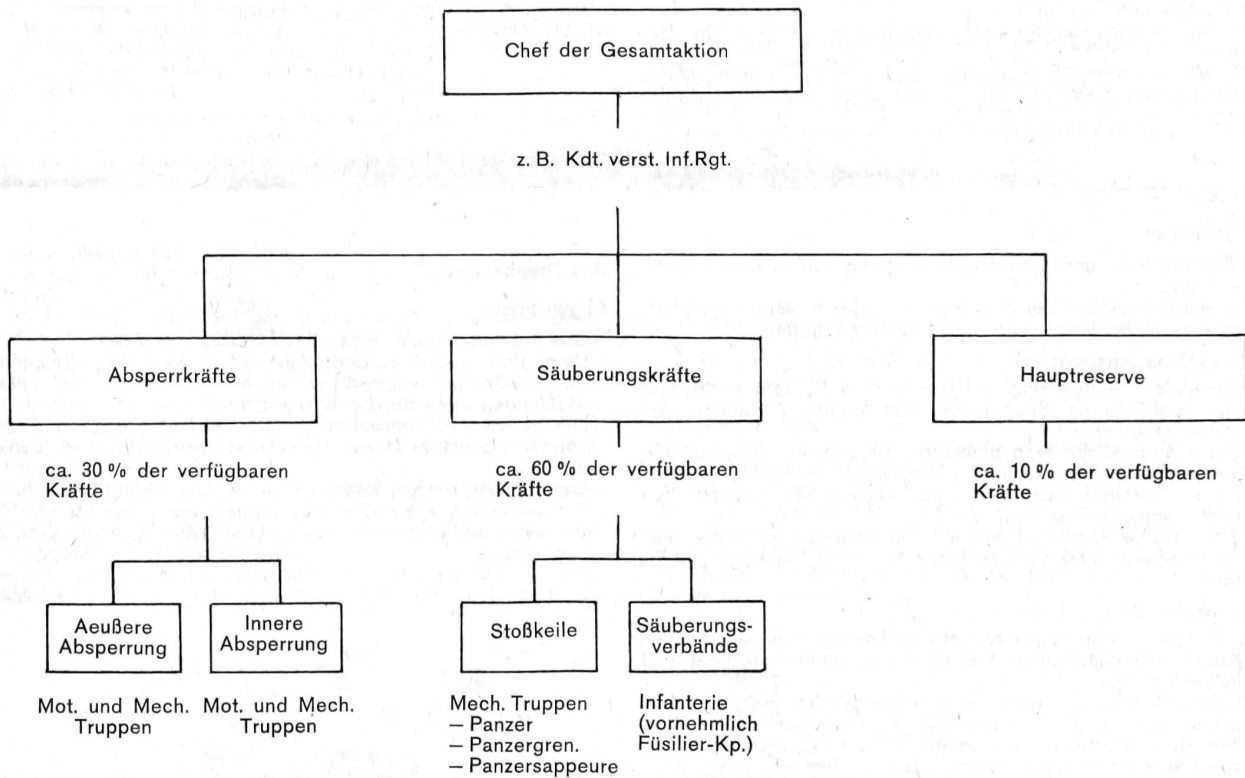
Chef der Gesamtaktion

z. B. Kdt. verst. Inf.Rgt.

Absperrkräfte

ca. 30 % der verfügbaren Kräfte

Säuberungskräfte

ca. 60 % der verfügbaren Kräfte

Hauptreserve

ca. 10 % der verfügbaren Kräfte

Aeußere Absperrung

Mot. und Mech. Truppen

Innere Absperrung

Mot. und Mech. Truppen

Stoßkeile

Mech. Truppen
– Panzer
– Panzergren.
– Panzersappeure

Säuberungsverbände

Infanterie (vornehmlich Füsilier-Kp.)